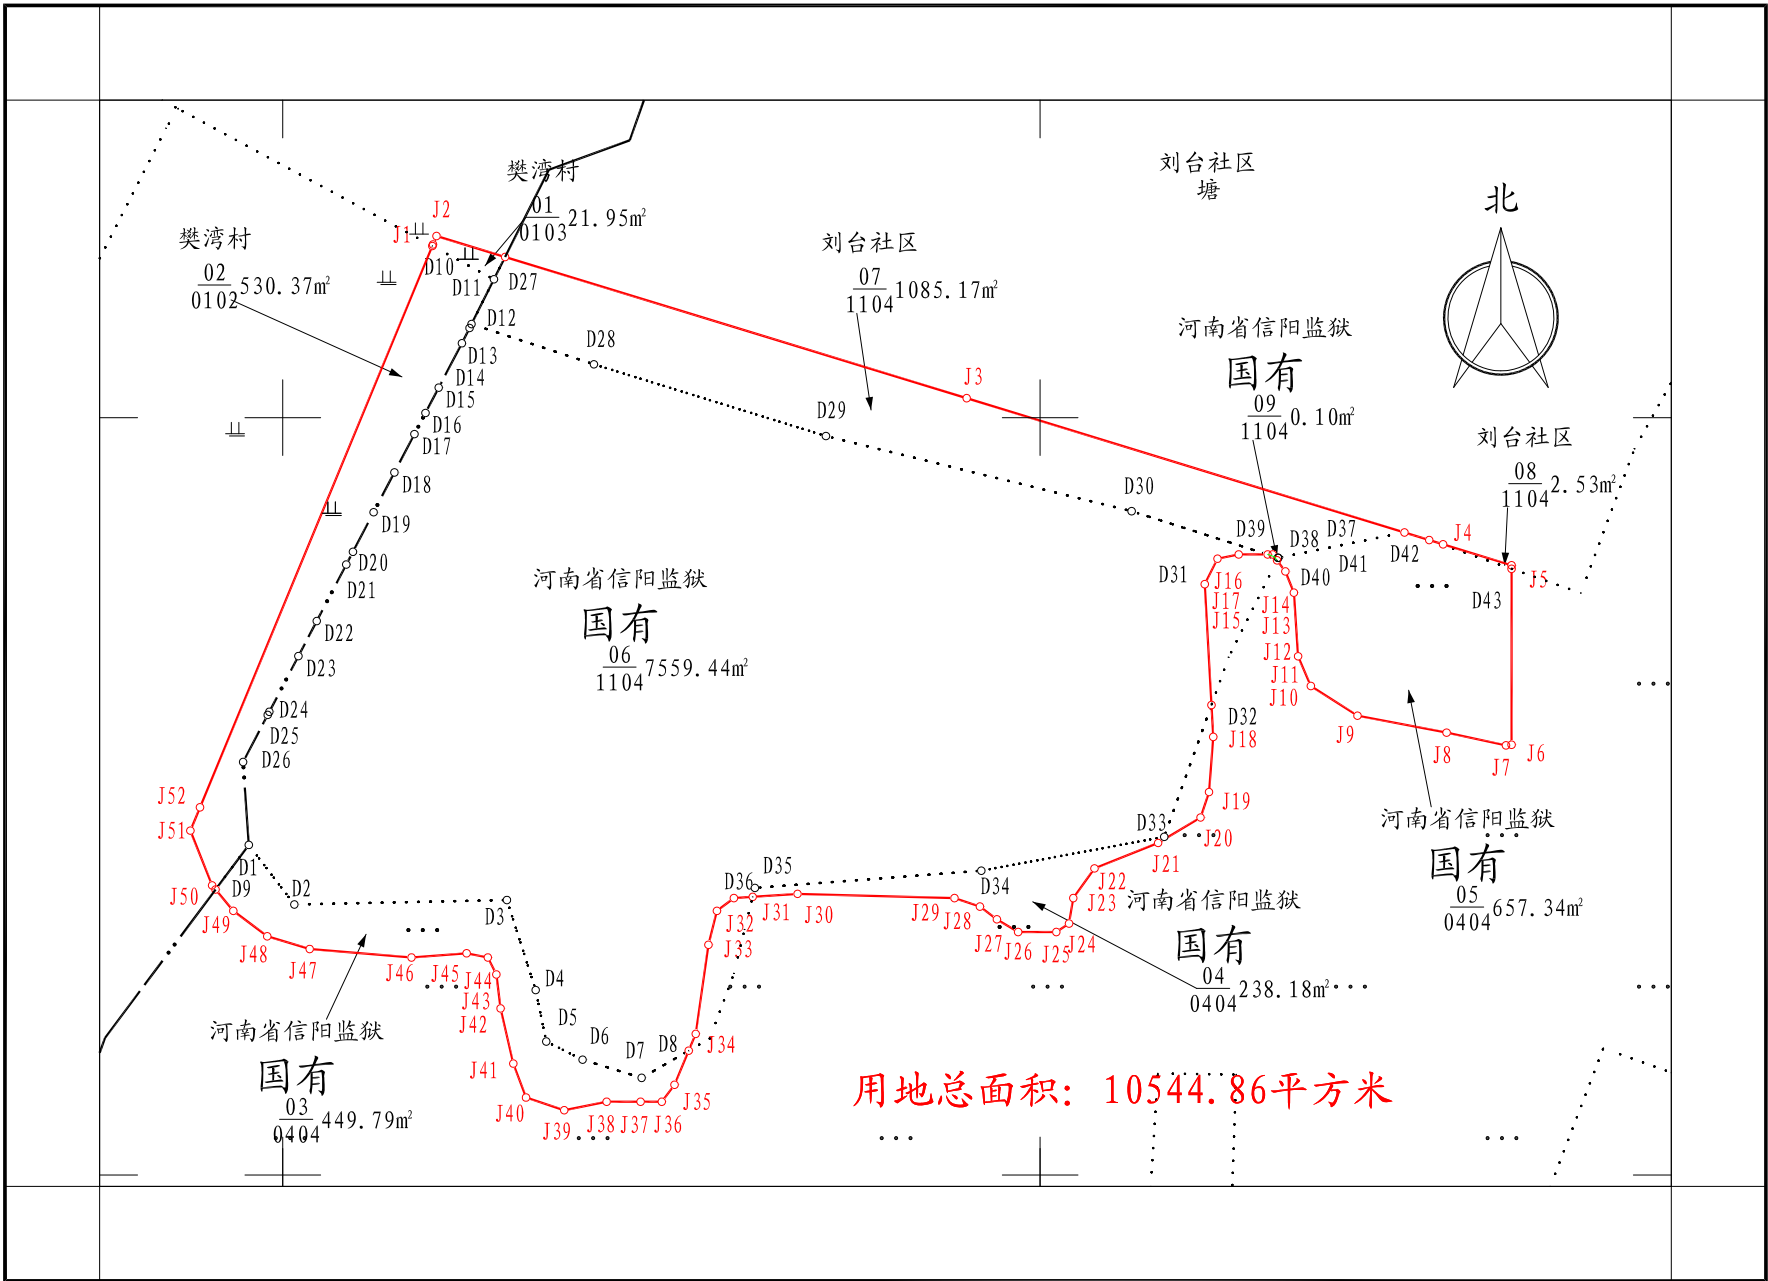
樊湾村
$\frac{01}{0103}$21.95㎡

刘台社区
塘

北

樊湾村
$\frac{02}{0102}$530.37㎡

刘台社区
$\frac{07}{1104}$1085.17㎡

河南省信阳监狱
国有
$\frac{09}{1104}$0.10㎡

刘台社区
$\frac{08}{1104}$2.53㎡

J1 J2 J3 J4 J5 J6 J7 J8 J9 J10 J11 J12 J13 J14 J15 J16 J17 J18 J19 J20 J21 J22 J23 J24 J25 J26 J27 J28 J29 J30 J31 J32 J33 J34 J35 J36 J37 J38 J39 J40 J41 J42 J43 J44 J45 J46 J47 J48 J49 J50 J51 J52

D1 D2 D3 D4 D5 D6 D7 D8 D9 D10 D11 D12 D13 D14 D15 D16 D17 D18 D19 D20 D21 D22 D23 D24 D25 D26 D27 D28 D29 D30 D31 D32 D33 D34 D35 D36 D37 D38 D39 D40 D41 D42 D43

河南省信阳监狱
国有
$\frac{06}{1104}$7559.44㎡

河南省信阳监狱
国有
$\frac{05}{0404}$657.34㎡

河南省信阳监狱
国有
$\frac{04}{0404}$238.18㎡

河南省信阳监狱
国有
$\frac{03}{0404}$449.79㎡

用地总面积：10544.86平方米